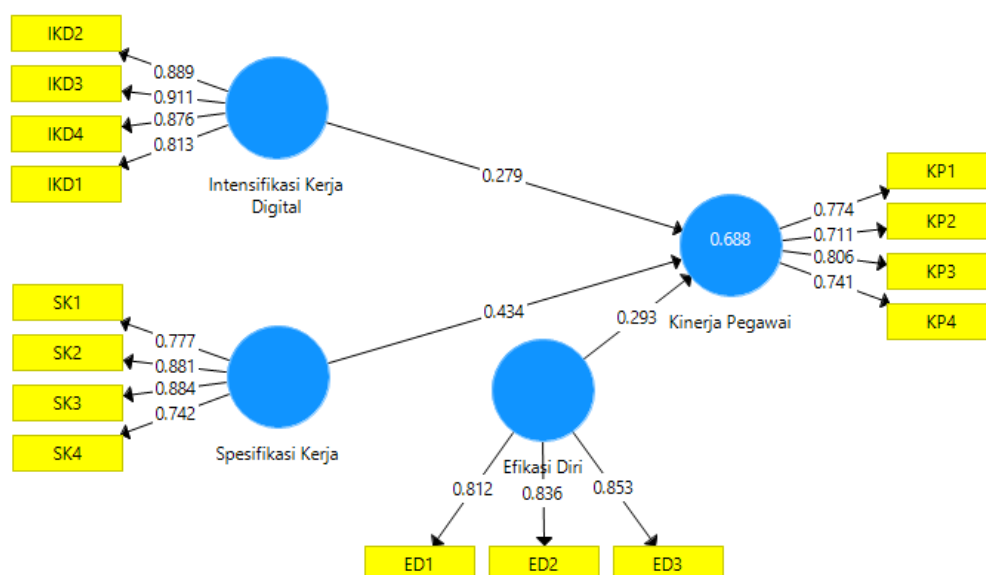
IKD2
IKD3
IKD4
IKD1
0.889
0.911
0.876
0.813
Intensifikasi Kerja Digital
0.279
KP1
KP2
KP3
KP4
0.774
0.711
0.806
0.741
0.688
Kinerja Pegawai
SK1
SK2
SK3
SK4
0.777
0.881
0.884
0.742
Spesifikasi Kerja
0.434
0.293
Efikasi Diri
0.812
0.836
0.853
ED1
ED2
ED3